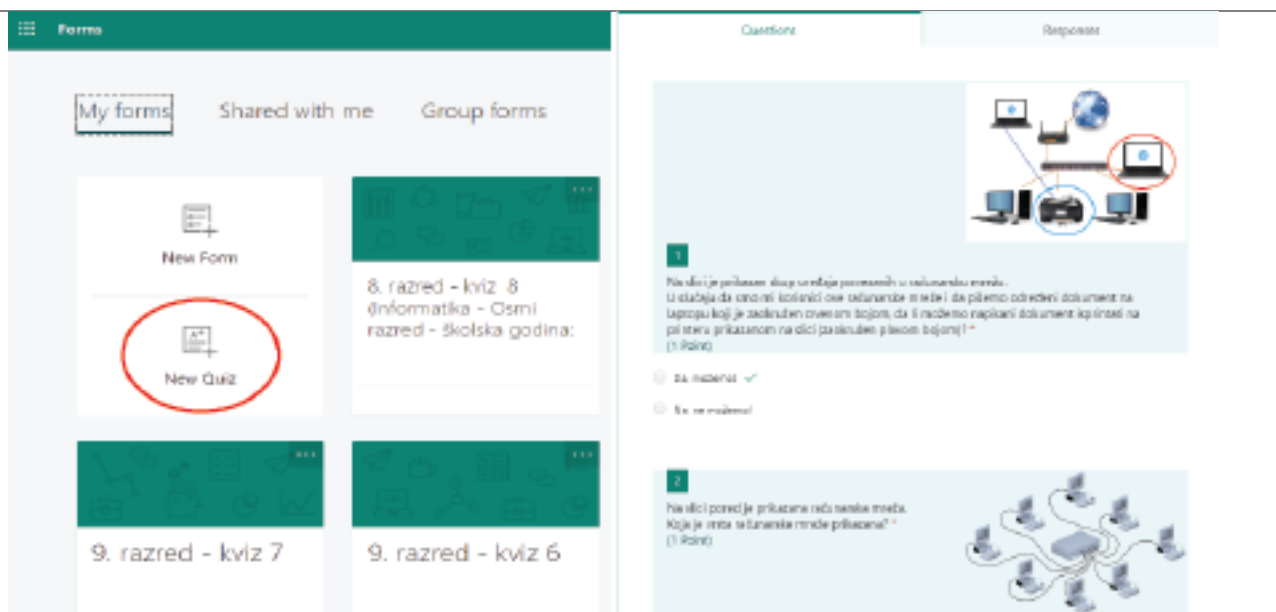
Forms

My forms Shared with me Group forms

New Form

New Quiz

8. razred - kviz 8 (Informatika - Osmi razred - školska godina:

9. razred - kviz 7

9. razred - kviz 6

Questions Responses

1

Na slici je prikazan dio uređaja povezanih u računarsku mrežu. U slučaju da smo mi korisnici ove računarske mreže i da pišemo određeni dokument na laptopu koji je zaokružen crvenom bojom, da li možemo napisani dokument isprintati na printeru prikazanom na slici zaokružen plavom bojom? *
(1 Point)

Da, možemo

Ne, ne možemo

2

Na slici ponedje prikazana računarska mreža. Koja je vrsta računarske mreže prikazana? *
(1 Point)